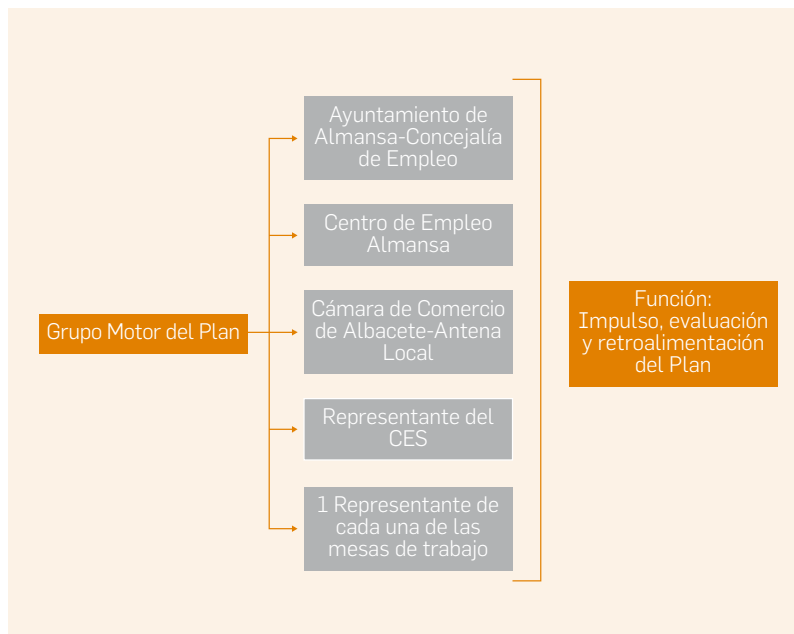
Grupo Motor del Plan

Ayuntamiento de Almansa-Concejalía de Empleo

Centro de Empleo Almansa

Cámara de Comercio de Albacete-Antena Local

Representante del CES

1 Representante de cada una de las mesas de trabajo

Función: Impulso, evaluación y retroalimentación del Plan